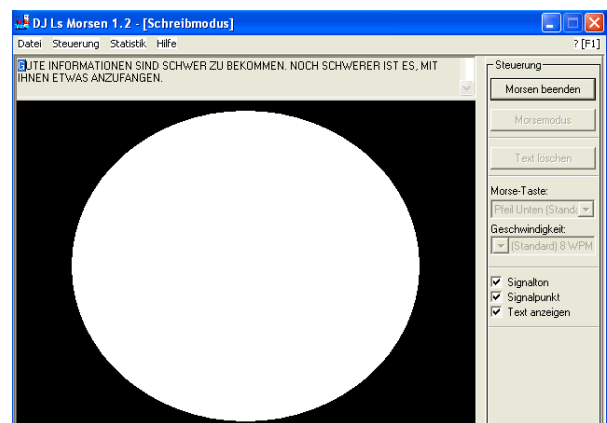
DJ Ls Morsen 1.2 - [Schreibmodus]

Datei Steuerung Statistik Hilfe

? [F1]

GUTE INFORMATIONEN SIND SCHWER ZU BEKOMMEN. NOCH SCHWERER IST ES, MIT IHNEN ETWAS ANZUFANGEN.

Steuerung

Morsen beenden

Morsemodus

Text löschen

Morse-Taste:

Pfeil Unten (Stand

Geschwindigkeit:

(Standard) 8 WPM

Signalton

Signalpunkt

Text anzeigen